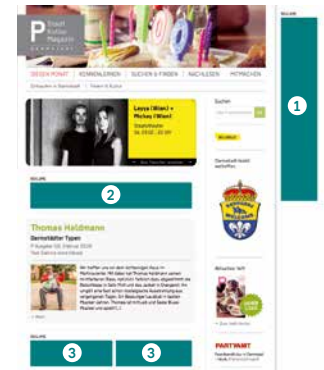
P Stadt Kultur Magazin DARMSTADT

REKLAME

1

DIESEN MONAT | KENNENLERNEN | SUCHEN & FINDEN | NACHLESEN | MITMACHEN

Einkaufen in Darmstadt | Theater & Kultur

Suchen

Laysa (Wien) + Mickey (Wien)

Staatstheater

REKLAME

2

Thomas Heldmann

Darmstädter Typen

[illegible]

REKLAME

3

3

PARTYAMT